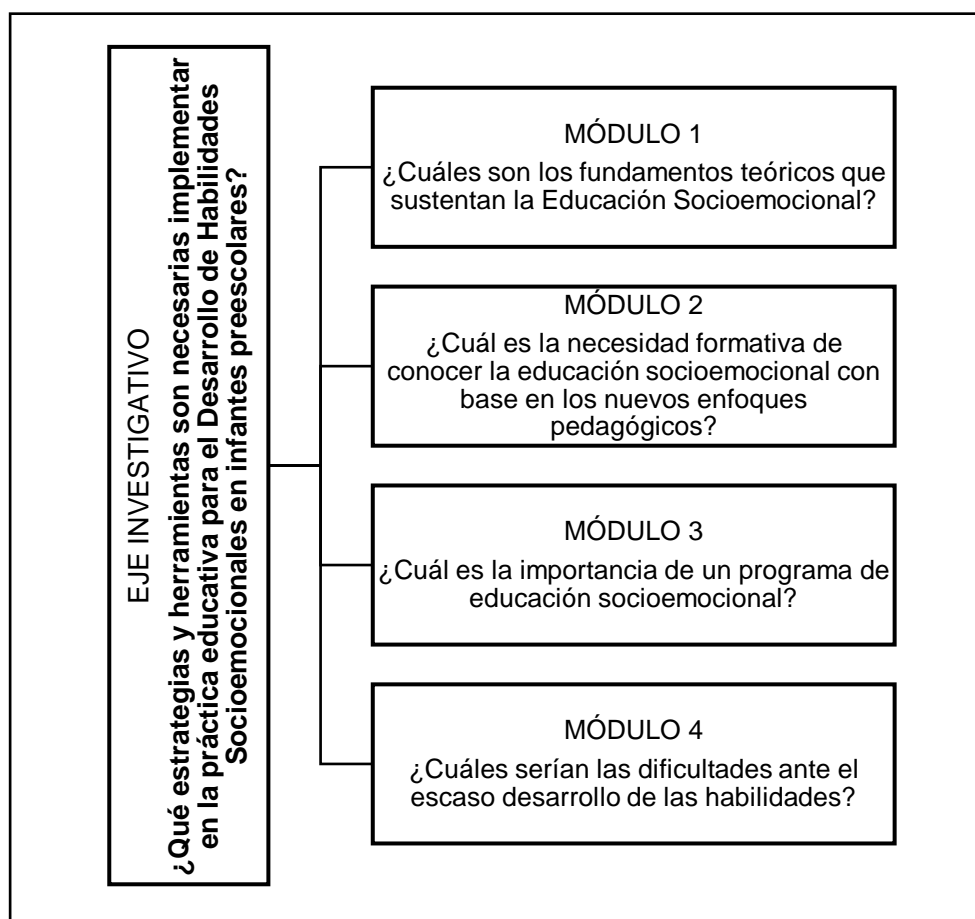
EJE INVESTIGATIVO
¿Qué estrategias y herramientas son necesarias implementar en la práctica educativa para el Desarrollo de Habilidades Socioemocionales en infantes preescolares?

MÓDULO 1
¿Cuáles son los fundamentos teóricos que sustentan la Educación Socioemocional?

MÓDULO 2
¿Cuál es la necesidad formativa de conocer la educación socioemocional con base en los nuevos enfoques pedagógicos?

MÓDULO 3
¿Cuál es la importancia de un programa de educación socioemocional?

MÓDULO 4
¿Cuáles serían las dificultades ante el escaso desarrollo de las habilidades?